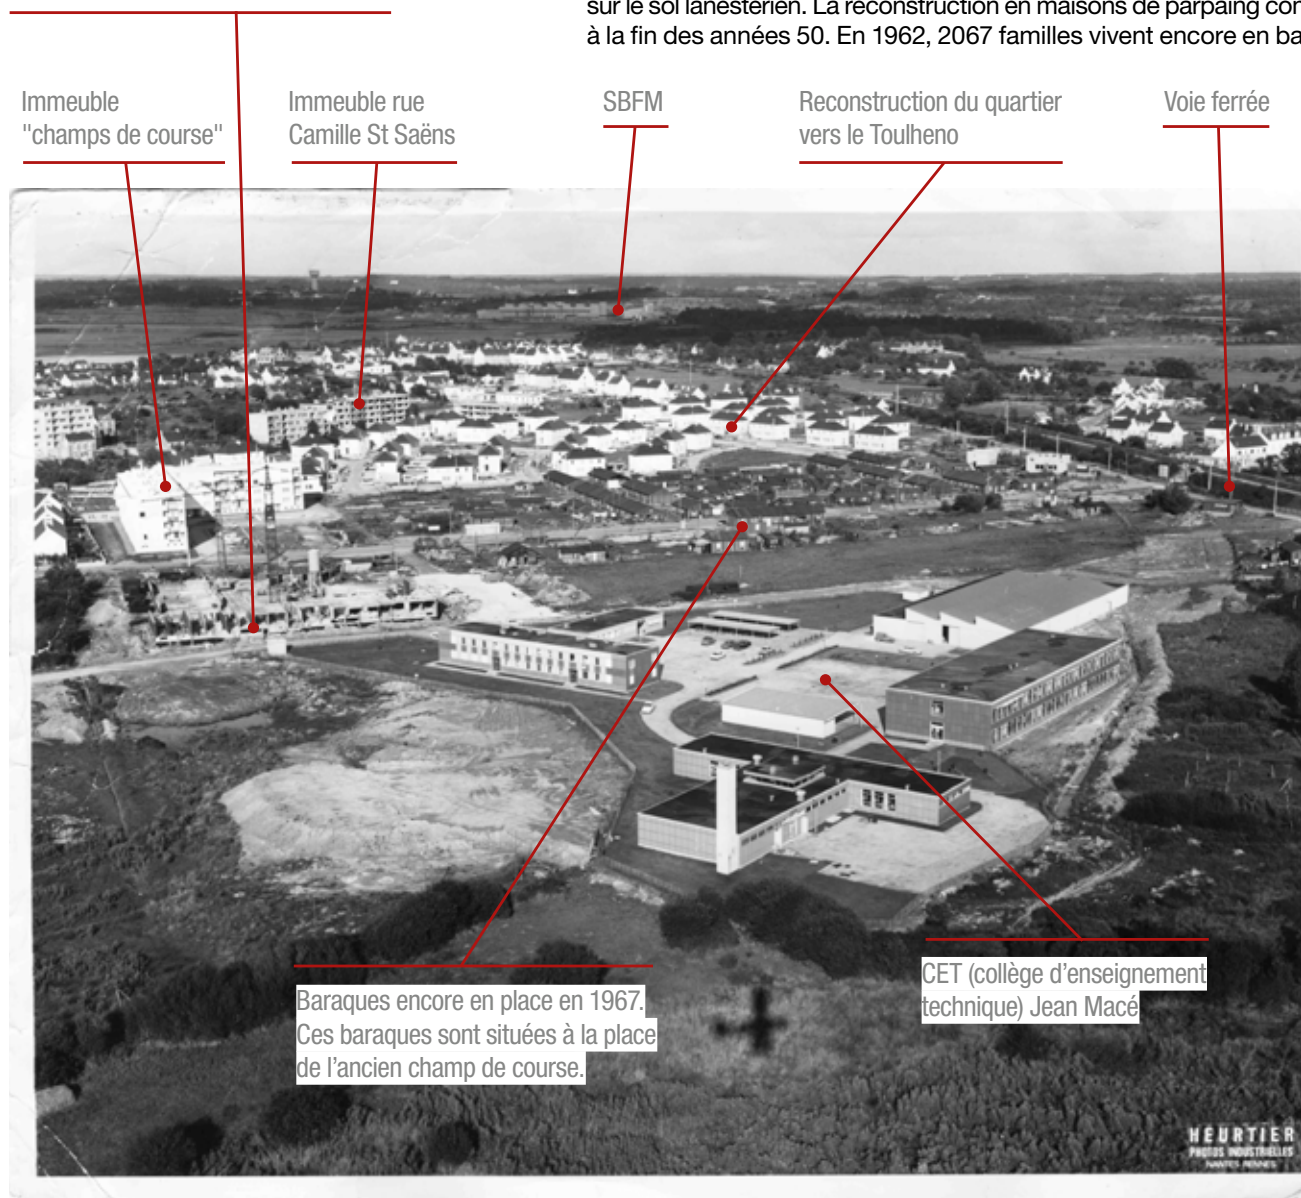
sur le sol lanestérien. La reconstruction en maisons de parpaing co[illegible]
à la fin des années 50. En 1962, 2067 familles vivent encore en ba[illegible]

Immeuble "champs de course"

Immeuble rue Camille St Saëns

SBFM

Reconstruction du quartier vers le Toulheno

Voie ferrée

Baraques encore en place en 1967. Ces baraques sont situées à la place de l'ancien champ de course.

CET (collège d'enseignement technique) Jean Macé

HEURTIER
PHOTOS INDUSTRIELLES
NANTES RENNES